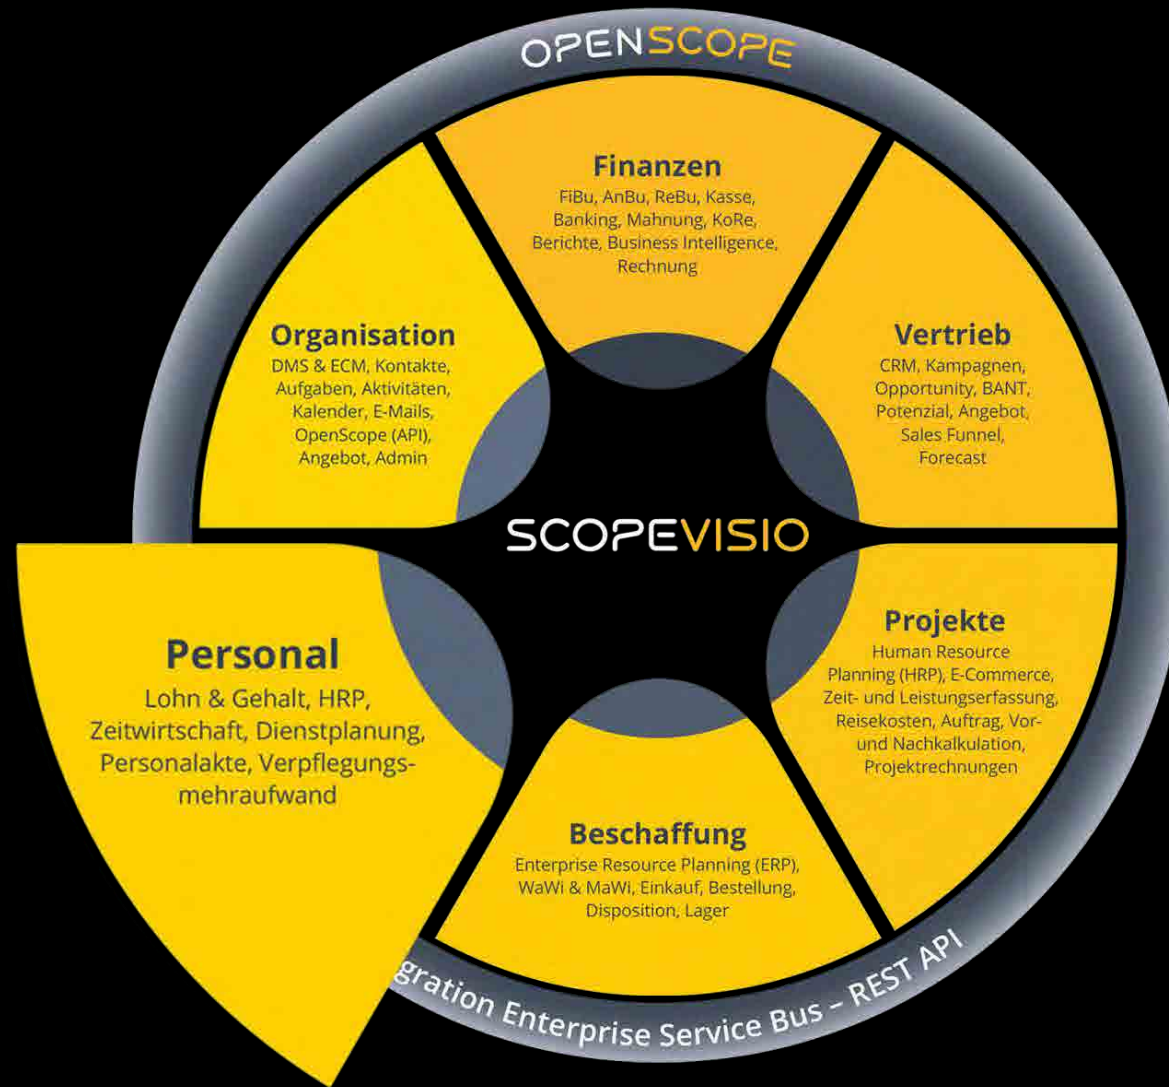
OPENSCOPE

Finanzen
FiBu, AnBu, ReBu, Kasse, Banking, Mahnung, KoRe, Berichte, Business Intelligence, Rechnung

Organisation
DMS & ECM, Kontakte, Aufgaben, Aktivitäten, Kalender, E-Mails, OpenScope (API), Angebot, Admin

Vertrieb
CRM, Kampagnen, Opportunity, BANT, Potenzial, Angebot, Sales Funnel, Forecast

SCOPEVISIO

Personal
Lohn & Gehalt, HRP, Zeitwirtschaft, Dienstplanung, Personalakte, Verpflegungsmehraufwand

Projekte
Human Resource Planning (HRP), E-Commerce, Zeit- und Leistungserfassung, Reisekosten, Auftrag, Vor- und Nachkalkulation, Projektrechnungen

Beschaffung
Enterprise Resource Planning (ERP), WaWi & MaWi, Einkauf, Bestellung, Disposition, Lager

gration Enterprise Service Bus – REST API